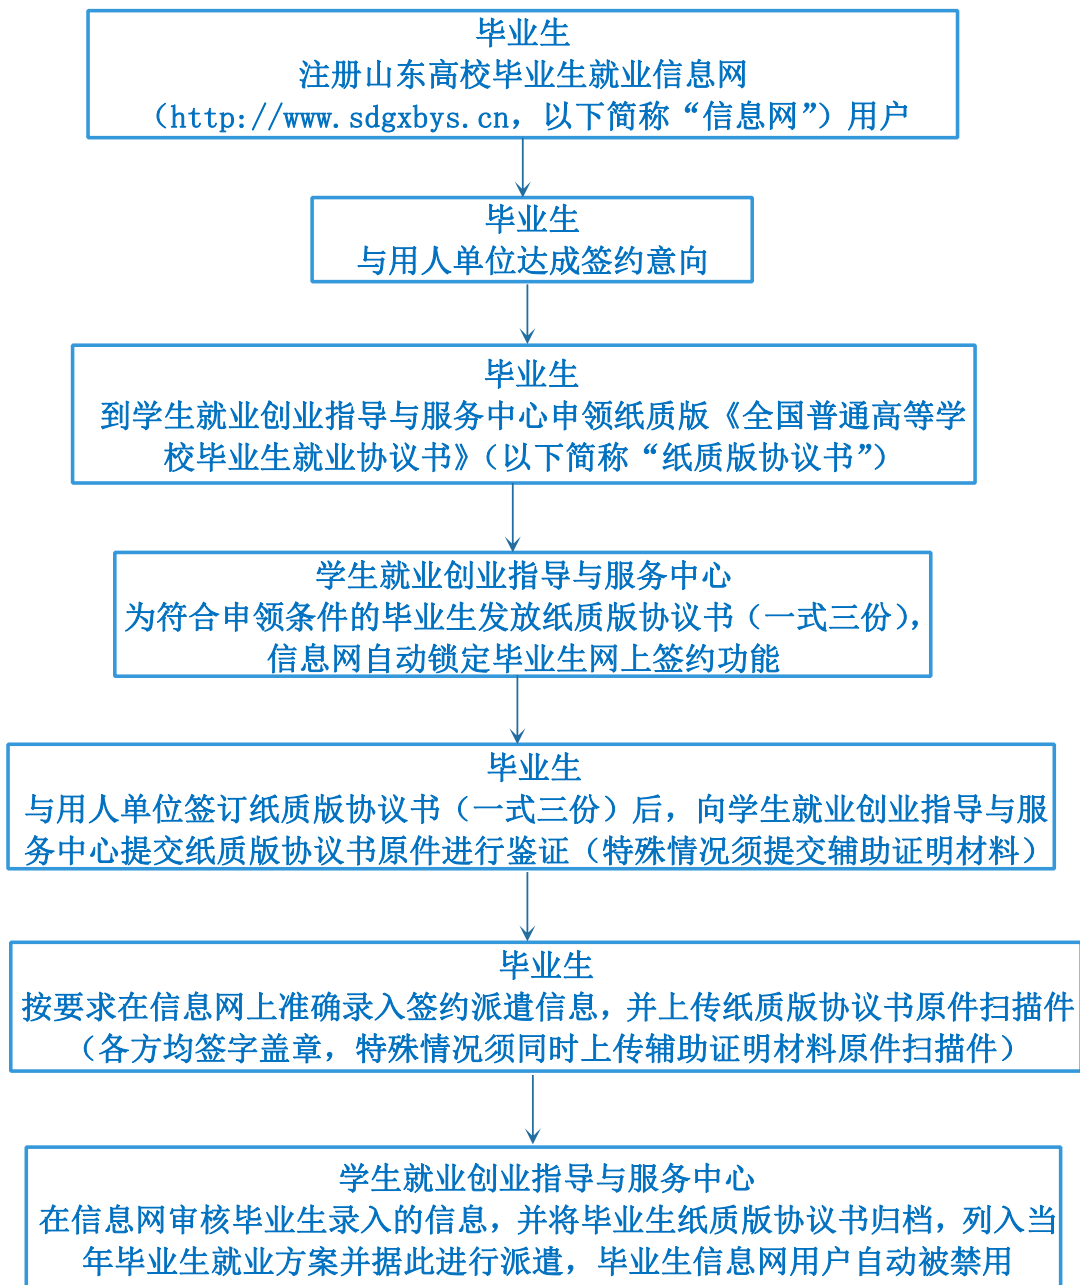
毕业生
注册山东高校毕业生就业信息网（http://www.sdgxbys.cn，以下简称“信息网”）用户

毕业生
与用人单位达成签约意向

毕业生
到学生就业创业指导与服务中心申领纸质版《全国普通高等学校毕业生就业协议书》（以下简称“纸质版协议书”）

学生就业创业指导与服务中心
为符合申领条件的毕业生发放纸质版协议书（一式三份），信息网自动锁定毕业生网上签约功能

毕业生
与用人单位签订纸质版协议书（一式三份）后，向学生就业创业指导与服务中心提交纸质版协议书原件进行鉴证（特殊情况须提交辅助证明材料）

毕业生
按要求在信息网上准确录入签约派遣信息，并上传纸质版协议书原件扫描件（各方均签字盖章，特殊情况须同时上传辅助证明材料原件扫描件）

学生就业创业指导与服务中心
在信息网审核毕业生录入的信息，并将毕业生纸质版协议书归档，列入当年毕业生就业方案并据此进行派遣，毕业生信息网用户自动被禁用